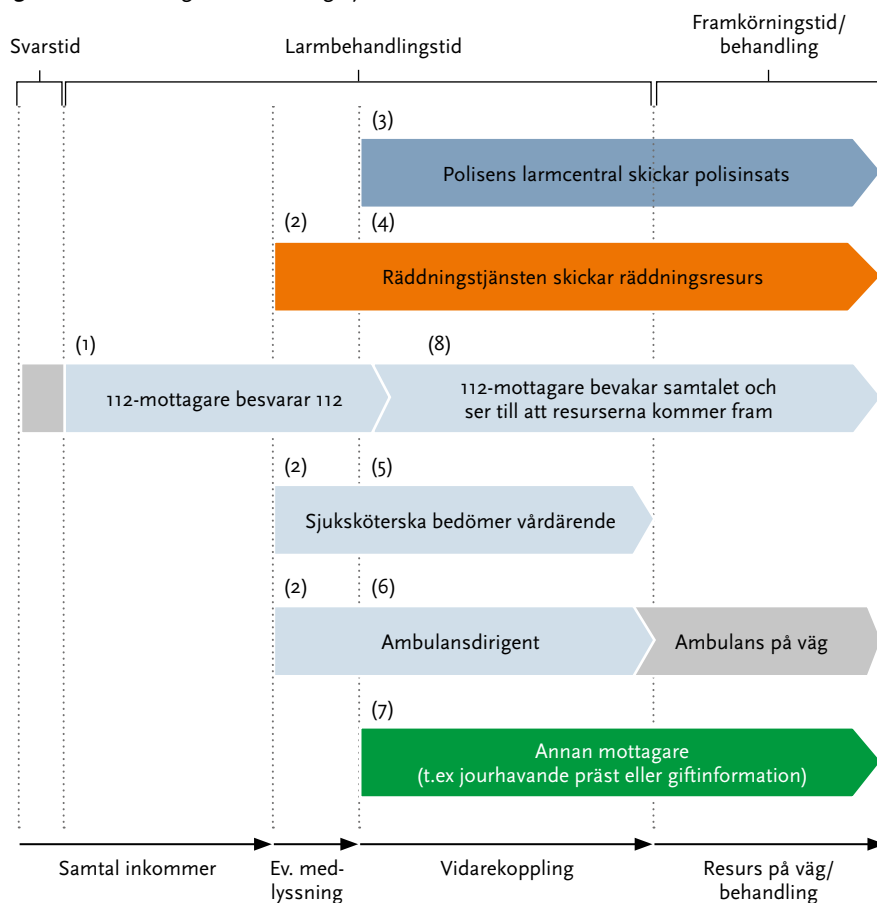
Svarstid

Larmbehandlingstid

Framkörningstid/ behandling

(3)

Polisens larmcentral skickar polisinsats

(2) (4)

Räddningstjänsten skickar räddningsresurs

(1)

(8)

112-mottagare besvarar 112

112-mottagare bevakar samtalet och ser till att resurserna kommer fram

(2) (5)

Sjuksköterska bedömer vårdärende

(2) (6)

Ambulansdirigent

Ambulans på väg

(7)

Annan mottagare (t.ex jourhavande präst eller giftinformation)

Samtal inkommer

Ev. medlyssning

Vidarekoppling

Resurs på väg/ behandling